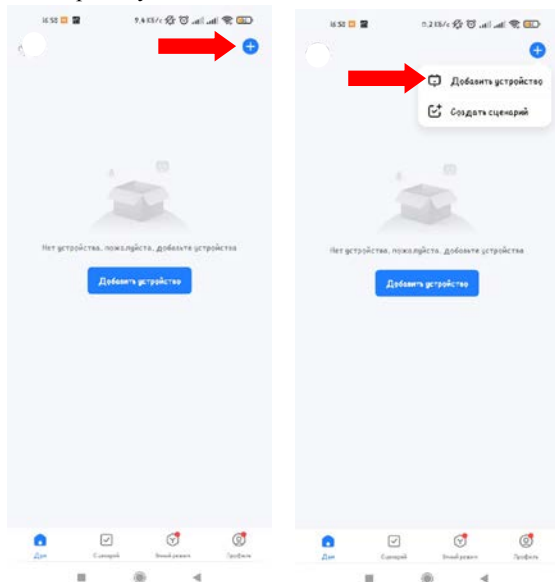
16:50 9,4 КБ/с

Нет устройства, пожалуйста, добавьте устройства

Добавить устройство

Дом
Сценарий
Умный режим
Профиль

16:50 11,2 КБ/с

Добавить устройство
Создать сценарий

Нет устройства, пожалуйста, добавьте устройства

Добавить устройство

Дом
Сценарий
Умный режим
Профиль